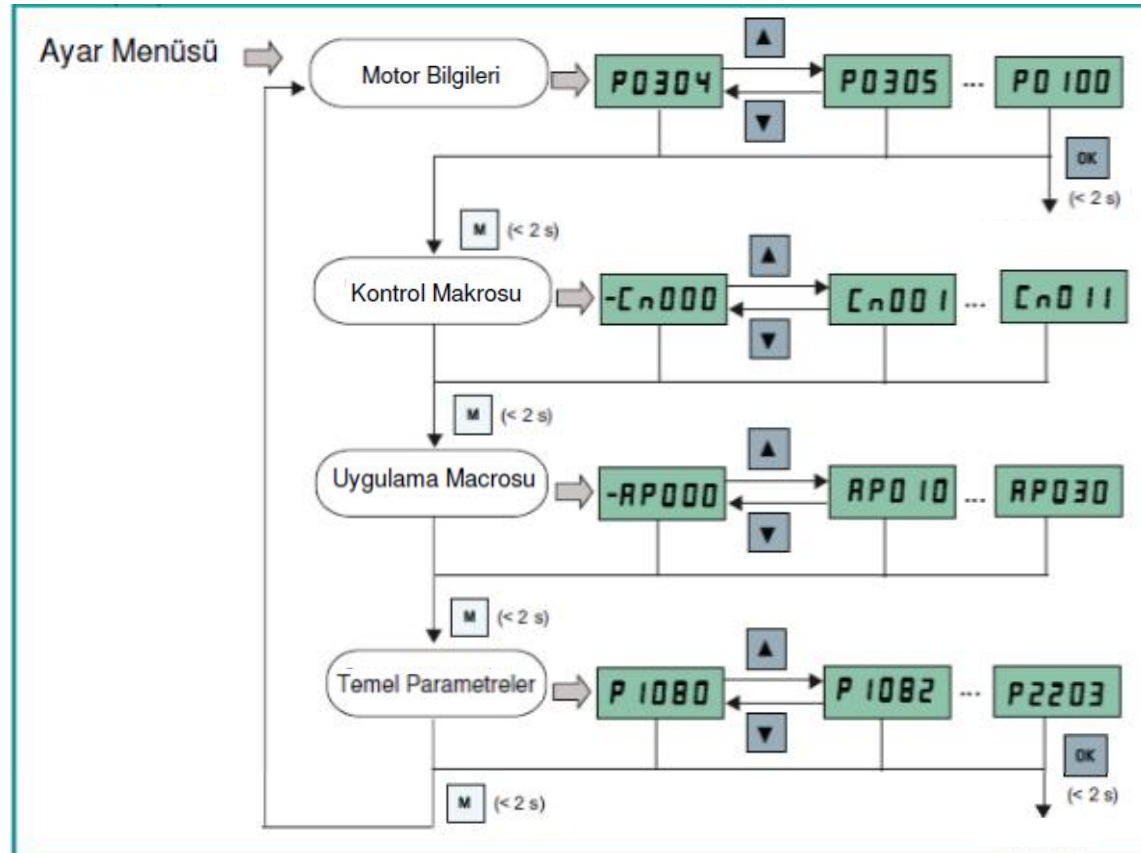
Ayar Menüsü

Motor Bilgileri
▲
P0304 P0305 ... P0100
▼
OK (< 2 s)

M (< 2 s)

Kontrol Makrosu
▲
-Cn000 Cn001 ... Cn011
▼

M (< 2 s)

Uygulama Macrosu
▲
-AP000 AP010 ... AP030
▼

M (< 2 s)

Temel Parametreler
▲
P1080 P1082 ... P2203
▼
OK (< 2 s)

M (< 2 s)